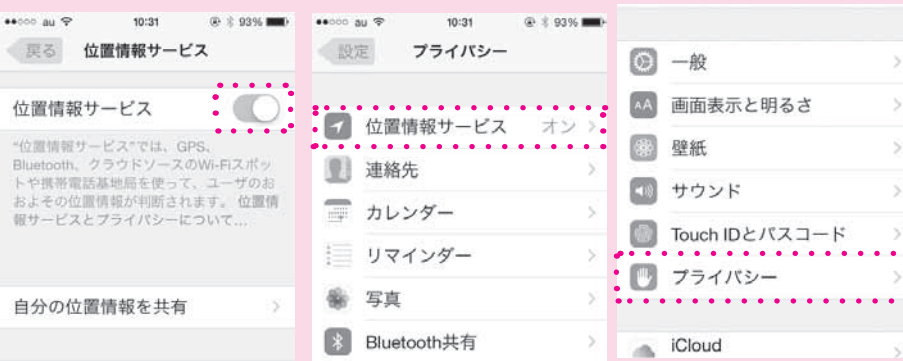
●●○○○ au 10:31 93%

戻る 位置情報サービス

位置情報サービス

"位置情報サービス"では、GPS、Bluetooth、クラウドソースのWi-Fiスポットや携帯電話基地局を使って、ユーザのおおよその位置情報が判断されます。位置情報サービスとプライバシーについて...

自分の位置情報を共有

●●○○○ au 10:31 93%

設定 プライバシー

位置情報サービス オン

連絡先

カレンダー

リマインダー

写真

Bluetooth共有

一般

画面表示と明るさ

壁紙

サウンド

Touch IDとパスコード

プライバシー

iCloud